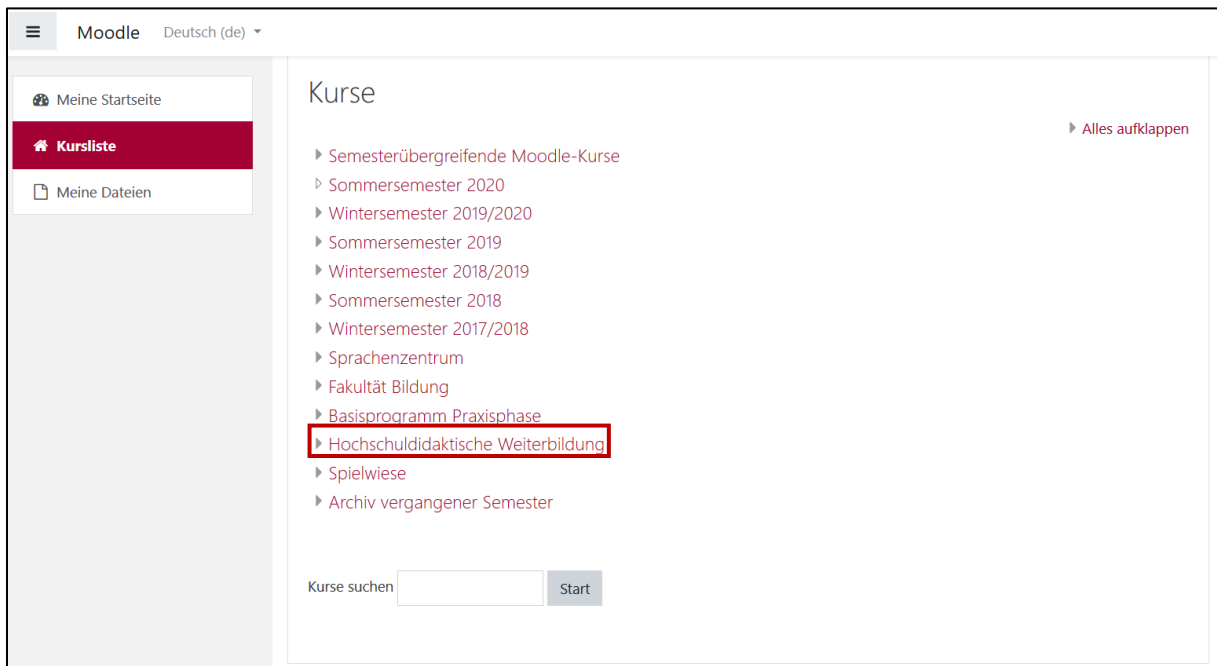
Moodle Deutsch (de)

Meine Startseite
Kursliste
Meine Dateien

Kurse

Alles aufklappen

Semesterübergreifende Moodle-Kurse
Sommersemester 2020
Wintersemester 2019/2020
Sommersemester 2019
Wintersemester 2018/2019
Sommersemester 2018
Wintersemester 2017/2018
Sprachenzentrum
Fakultät Bildung
Basisprogramm Praxisphase
Hochschuldidaktische Weiterbildung
Spielwiese
Archiv vergangener Semester

Kurse suchen Start